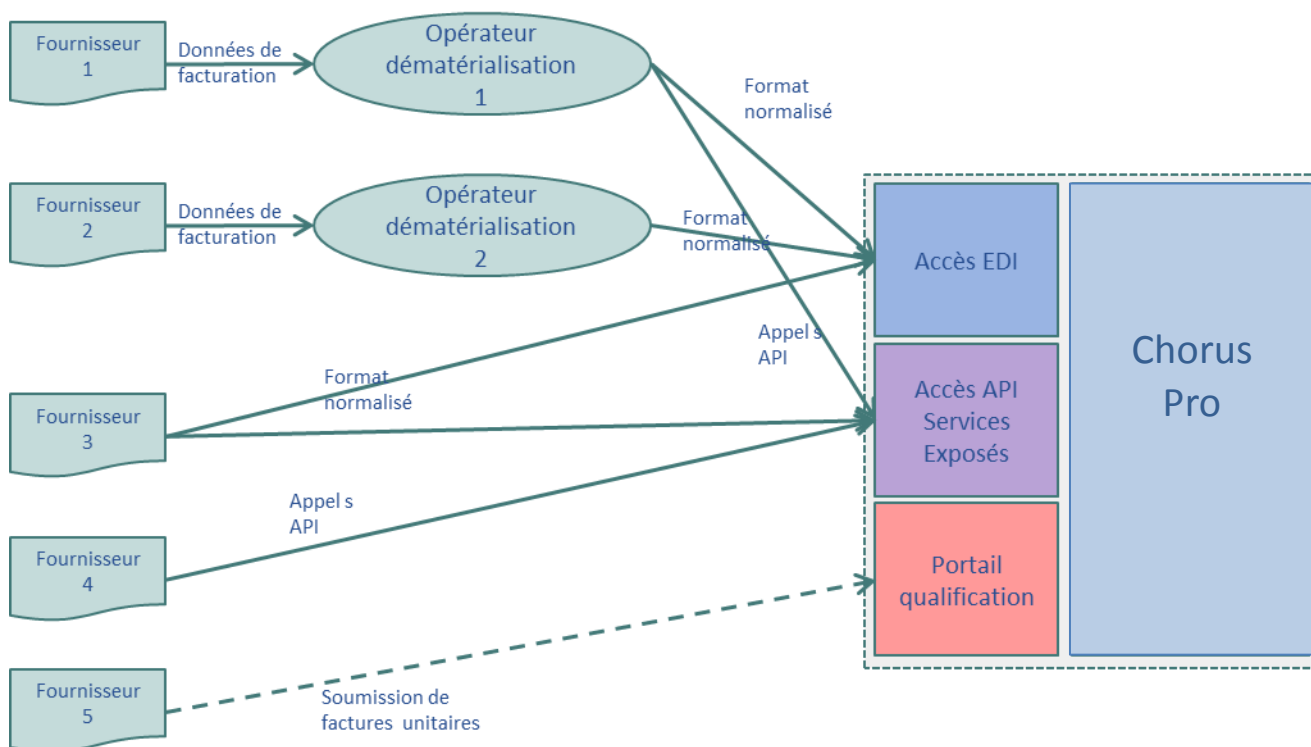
Fournisseur 1

Données de facturation

Opérateur dématérialisation 1

Format normalisé

Fournisseur 2

Données de facturation

Opérateur dématérialisation 2

Format normalisé

Accès EDI

Chorus Pro

Appel s API

Fournisseur 3

Format normalisé

Accès API Services Exposés

Appel s API

Fournisseur 4

Portail qualification

Fournisseur 5

Soumission de factures unitaires